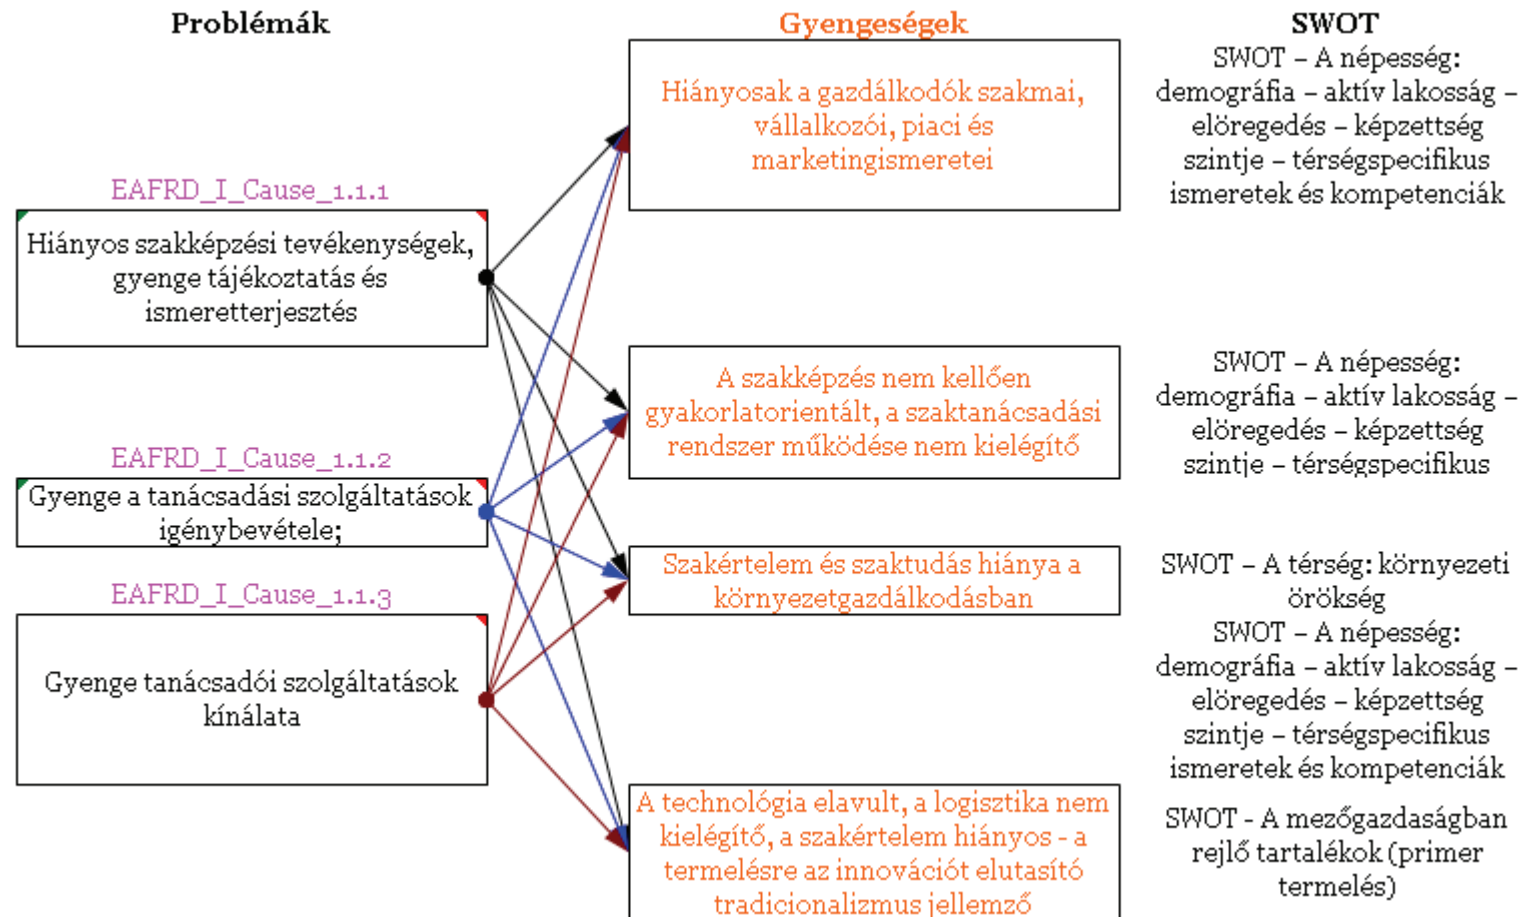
Problémák

Gyengeségek

SWOT

EAFRD_I_Cause_1.1.1

Hiányos szakképzési tevékenységek, gyenge tájékoztatás és ismeretterjesztés

EAFRD_I_Cause_1.1.2

Gyenge a tanácsadási szolgáltatások igénybevétele;

EAFRD_I_Cause_1.1.3

Gyenge tanácsadói szolgáltatások kínálata

Hiányosak a gazdálkodók szakmai, vállalkozói, piaci és marketingismeretei

A szakképzés nem kellően gyakorlatorientált, a szaktanácsadási rendszer működése nem kielégítő

Szakértelem és szaktudás hiánya a környezetgazdálkodásban

A technológia elavult, a logisztika nem kielégítő, a szakértelem hiányos - a termelésre az innovációt elutasító tradicionalizmus jellemző

SWOT – A népesség: demográfia – aktív lakosság – elöregedés – képzettség szintje – térségspecifikus ismeretek és kompetenciák

SWOT – A népesség: demográfia – aktív lakosság – elöregedés – képzettség szintje – térségspecifikus

SWOT – A térség: környezeti örökség
SWOT – A népesség: demográfia – aktív lakosság – elöregedés – képzettség szintje – térségspecifikus ismeretek és kompetenciák

SWOT - A mezőgazdaságban rejlő tartalékok (primer termelés)